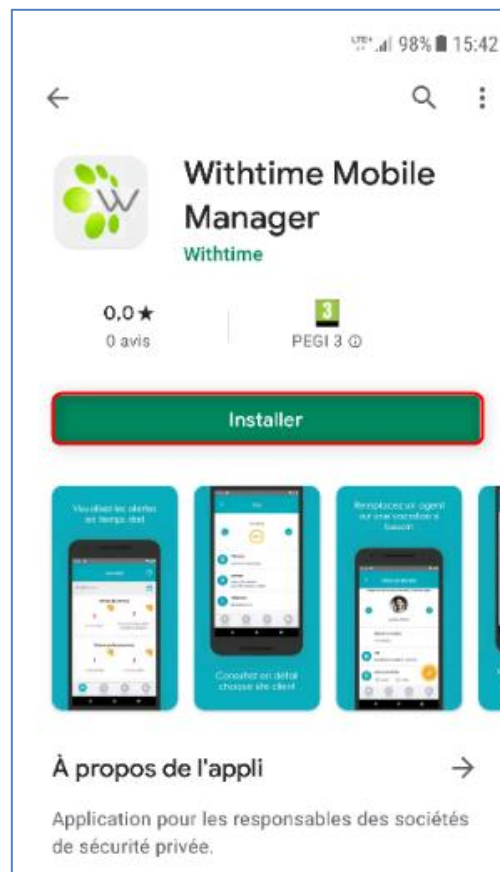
98% 15:42

Withtime Mobile Manager
Withtime

0,0★
0 avis

3
PEGI 3 ⓘ

Installer

Visualisez les alertes en temps réel

Consultez en détail chaque site client

Remplacez un agent sur une vacation à besoin

À propos de l'appli

Application pour les responsables des sociétés de sécurité privée.